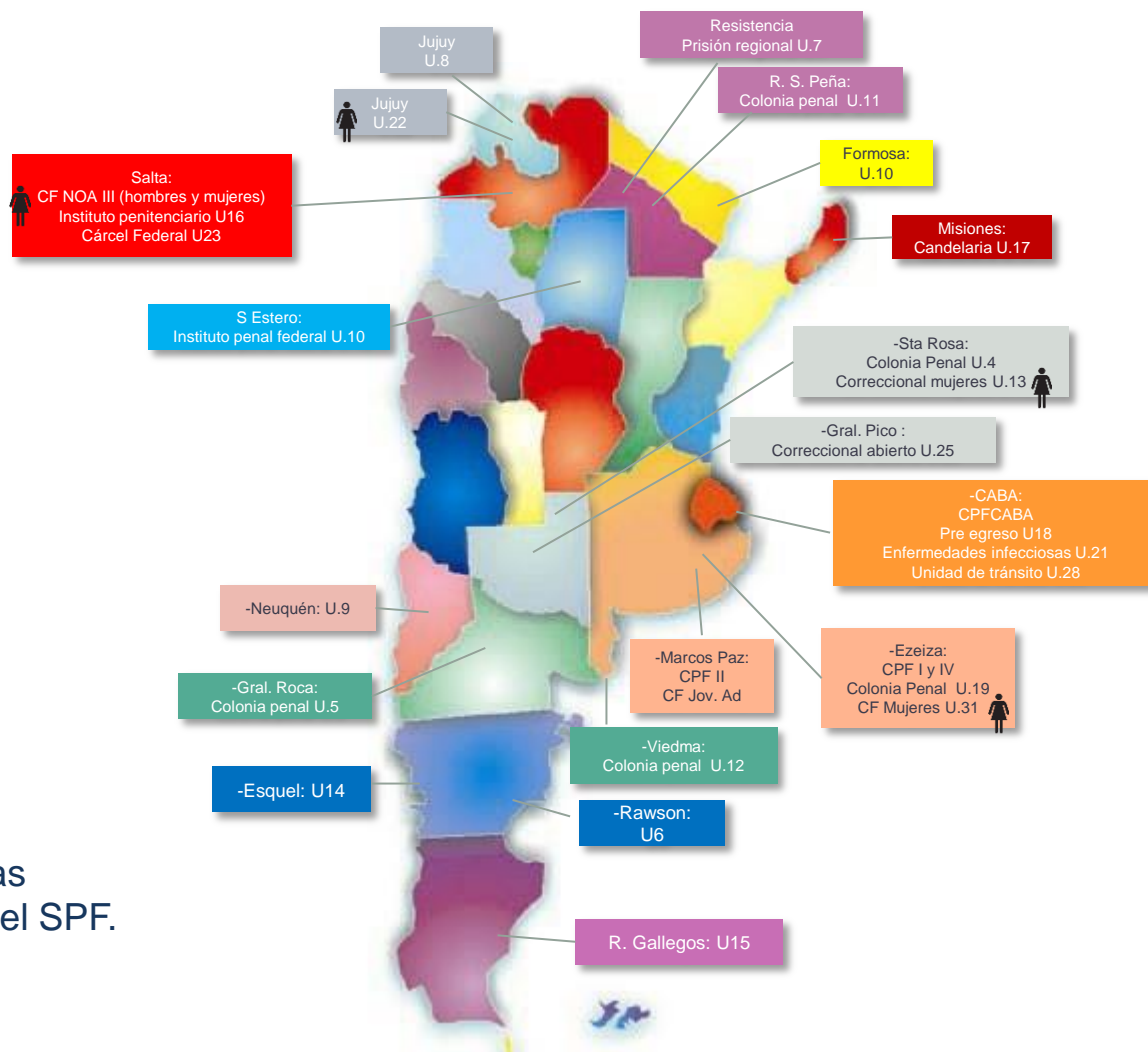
Jujuy
U.8

Resistencia
Prisión regional U.7

R. S. Peña:
Colonia penal U.11

Jujuy
U.22

Salta:
CF NOA III (hombres y mujeres)
Instituto penitenciario U16
Cárcel Federal U23

Formosa:
U.10

Misiones:
Candelaria U.17

S Estero:
Instituto penal federal U.10

-Sta Rosa:
Colonia Penal U.4
Correccional mujeres U.13

-Gral. Pico :
Correccional abierto U.25

-CABA:
CPFCABA
Pre egreso U18
Enfermedades infecciosas U.21
Unidad de tránsito U.28

-Neuquén: U.9

-Marcos Paz:
CPF II
CF Jov. Ad

-Ezeiza:
CPF I y IV
Colonia Penal U.19
CF Mujeres U.31

-Gral. Roca:
Colonia penal U.5

-Viedma:
Colonia penal U.12

-Esquel: U14

-Rawson:
U6

as
el SPF.

R. Gallegos: U15